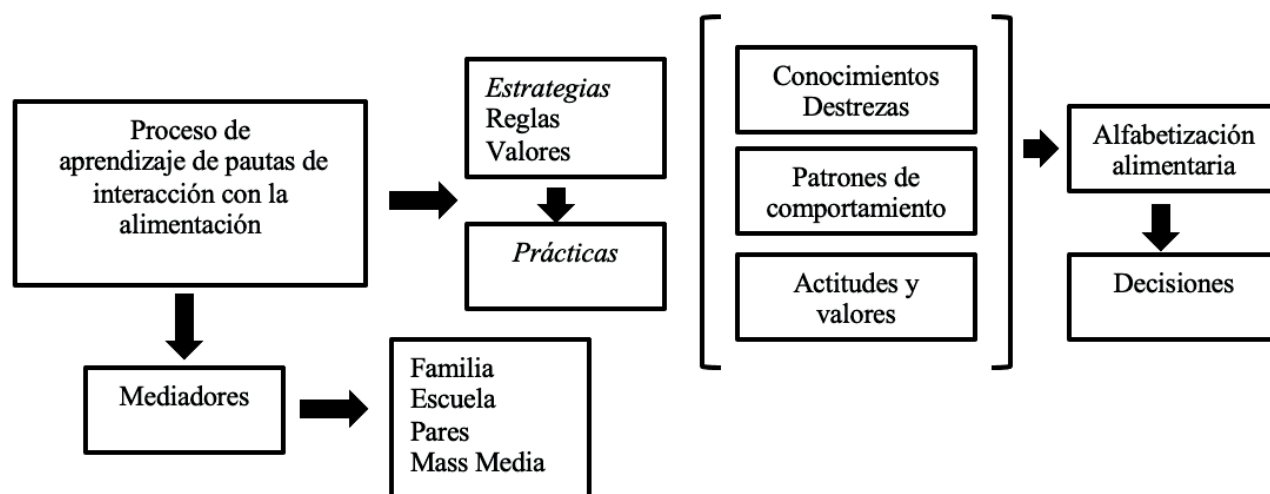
Proceso de aprendizaje de pautas de interacción con la alimentación

Estrategias
Reglas
Valores

Prácticas

Conocimientos
Destrezas

Patrones de comportamiento

Actitudes y valores

Alfabetización alimentaria

Decisiones

Mediadores

Familia
Escuela
Pares
Mass Media